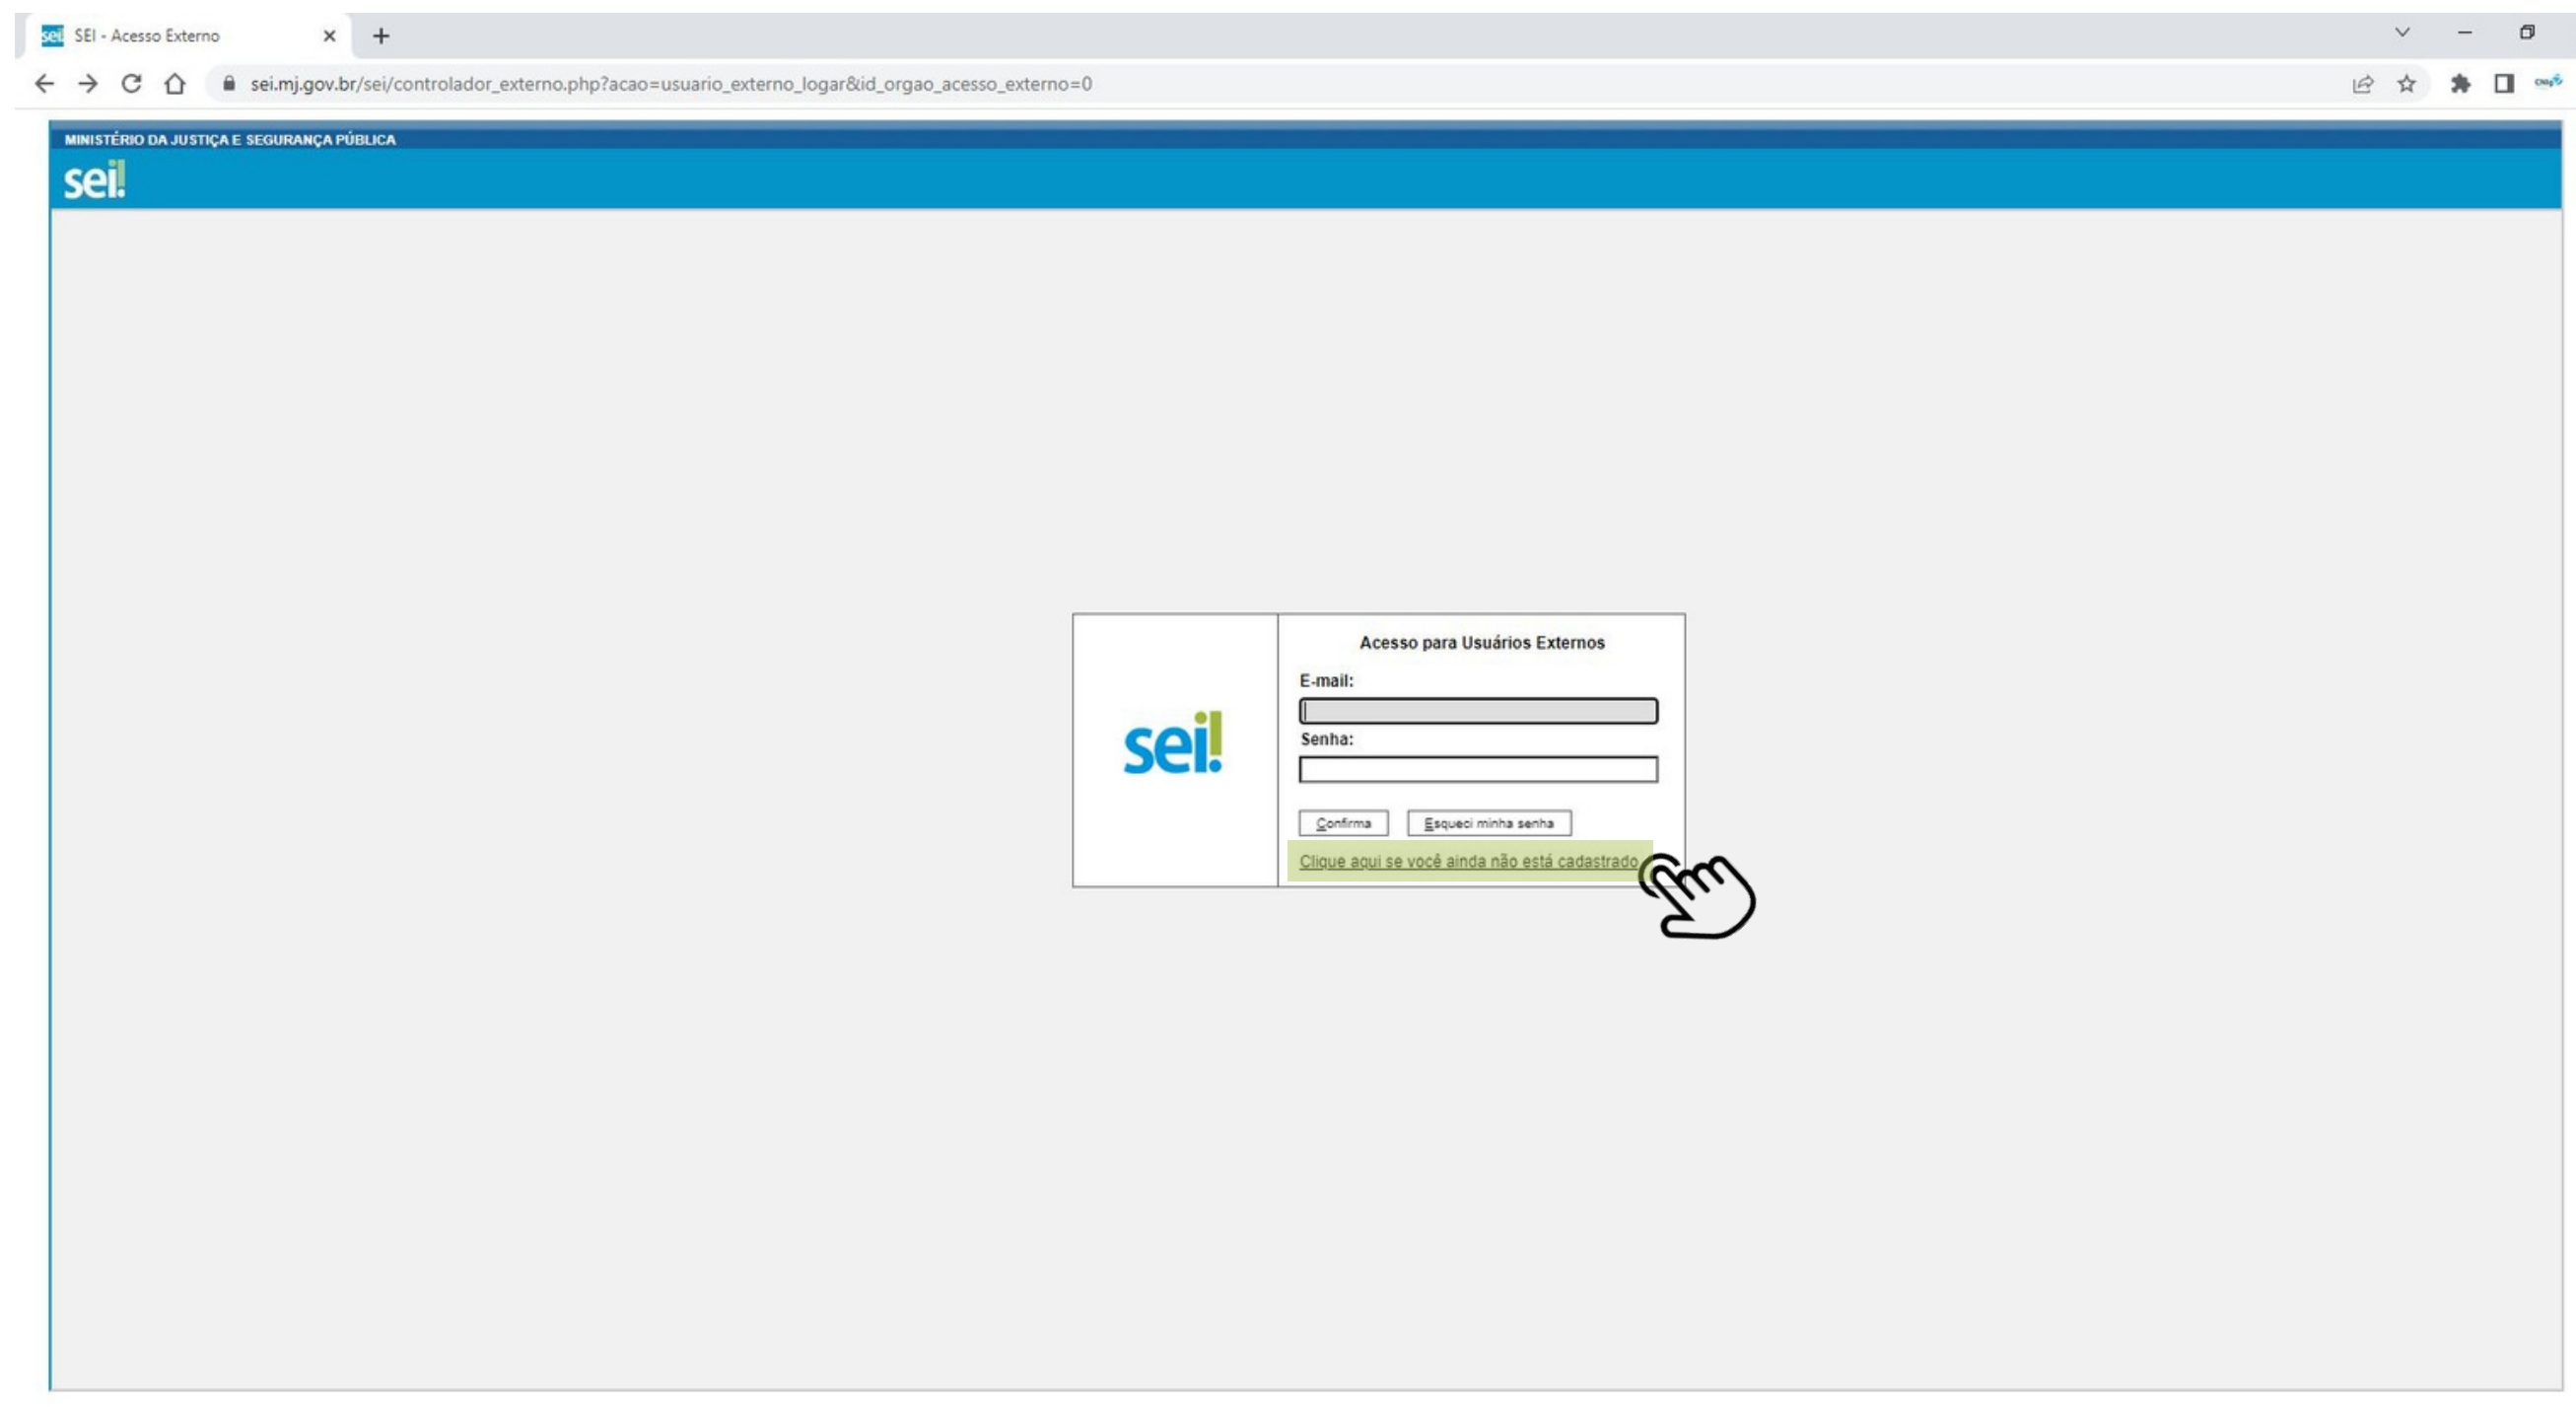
SEI - Acesso Externo

sei.mj.gov.br/sei/controlador_externo.php?acao=usuario_externo_logar&id_orgao_acesso_externo=0

MINISTÉRIO DA JUSTIÇA E SEGURANÇA PÚBLICA

sei!

sei!

Acesso para Usuários Externos

E-mail:

Senha:

Confirma

Esqueci minha senha

Clique aqui se você ainda não está cadastrado